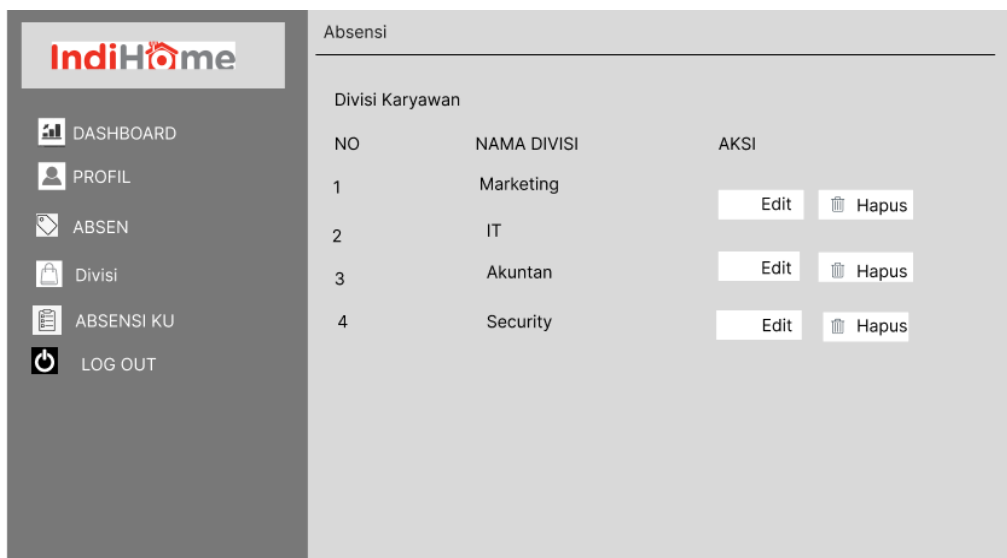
IndiHome

DASHBOARD
PROFIL
ABSEN
Divisi
ABSENSI KU
LOG OUT

Absensi

Divisi Karyawan

| NO | NAMA DIVISI | AKSI |
|---|---|---|
| 1 | Marketing | Edit Hapus |
| 2 | IT | |
| 3 | Akuntan | Edit Hapus |
| 4 | Security | Edit Hapus |